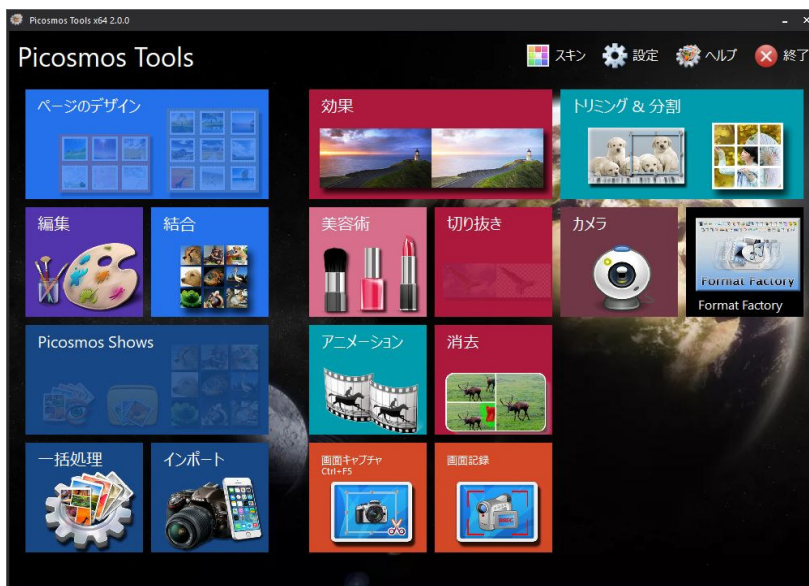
Picosmos Tools x64 2.0.0

Picosmos Tools

スキン 設定 ヘルプ 終了

ページのデザイン

効果

トリミング & 分割

編集

結合

美容術

切り抜き

カメラ

Format Factory

Format Factory

Picosmos Shows

アニメーション

消去

一括処理

インポート

画面キャプチャ Ctrl+F5

画面記録